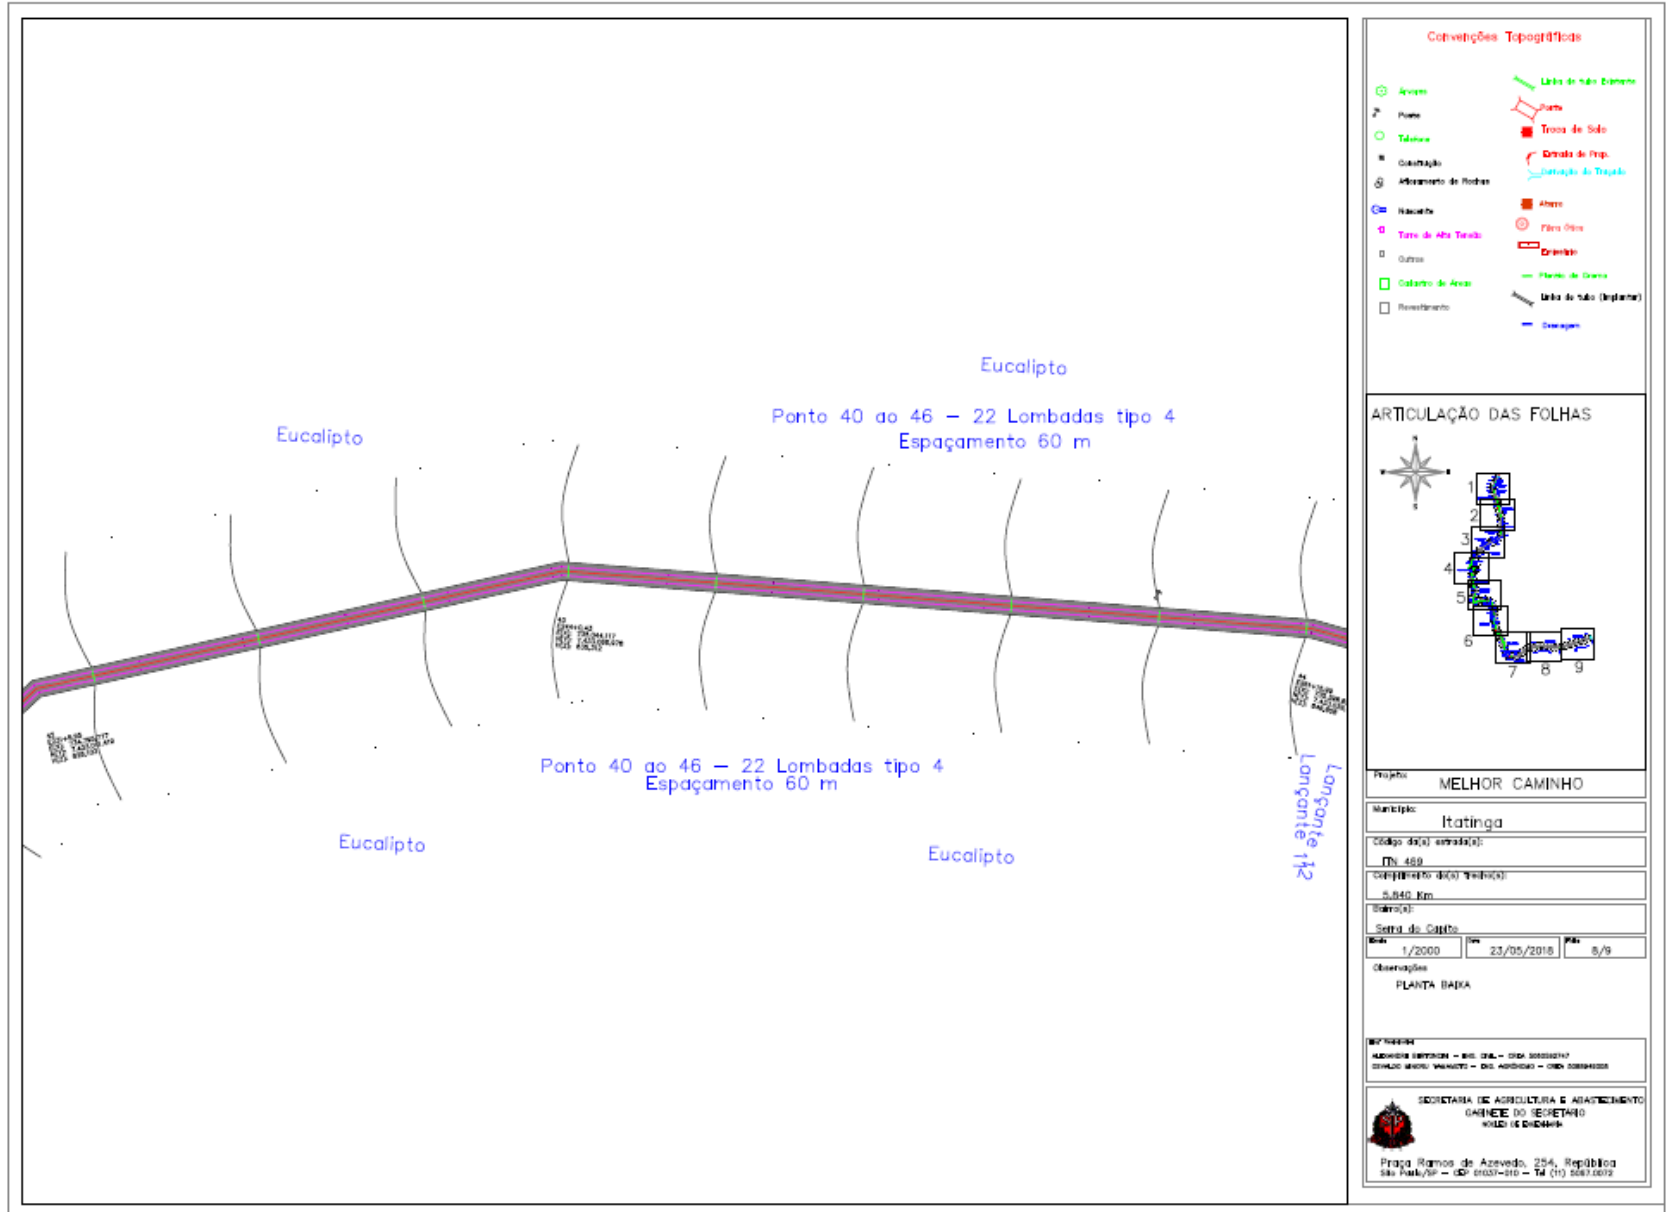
Eucalipto

Ponto 40 ao 46 – 22 Lombadas tipo 4
Espaçamento 60 m

Eucalipto

Ponto 40 ao 46 – 22 Lombadas tipo 4
Espaçamento 60 m

Eucalipto

Eucalipto

Lançante 1/2

Convenções Topográficas

Árvore
Poste
Telefone
Construção
Afloramento de Rochas
Nascente
Torre de Alta Tensão
Outros
Cadastro de Áreas
Revestimento

Linha de tubo Existente
Porta
Troca de Solo
Entrada de Prop.
Definição do Traçado
Aterro
Fibra Ótica
Entrada
Plantio de Grama
Linha de tubo (Implantar)
Drenagem

ARTICULAÇÃO DAS FOLHAS

1
2
3
4
5
6
7
8
9

Projeto:
MELHOR CAMINHO

Município:
Itatinga

Código da(s) estrada(s):
ITN 469

Comprimento do(s) trecho(s):
5,840 Km

Bairro(s):
Serra do Capito

Escala
1/2000
Data
23/05/2018
Folha
8/9

Observações
PLANTA BAIXA

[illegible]

SECRETARIA DE AGRICULTURA E ABASTECIMENTO
GABINETE DO SECRETÁRIO
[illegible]

Praça Ramos de Azevedo, 254, República
São Paulo/SP – CEP 01037-010 – Tel (11) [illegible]